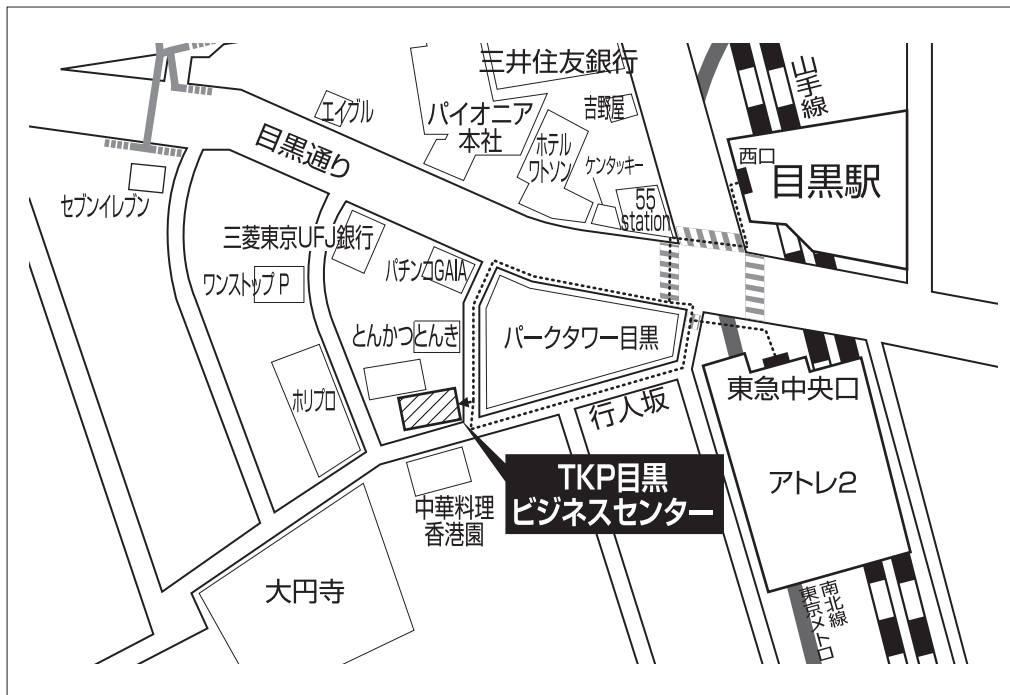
三井住友銀行
山手線
エイブル
パイオニア本社
吉野屋
ホテルワトソン
ケンタッキー
目黒通り
西口
目黒駅
55 station
セブンイレブン
三菱東京UFJ銀行
パチンコGAIA
ワンストップ P
パークタワー目黒
とんかつとんき
東急中央口
ホリプロ
行人坂
TKP目黒
ビジネスセンター
アトレ2
中華料理
香港園
大円寺
東京メトロ
南北線